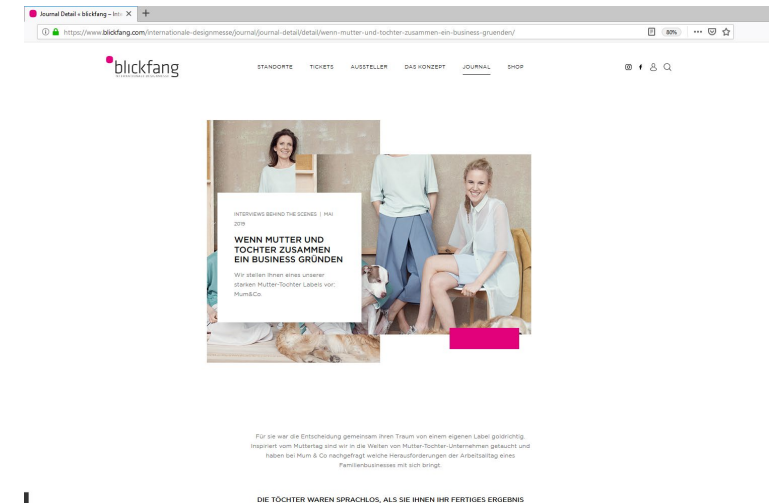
Journal Detail » blickfang – Inte ✕ +

https://www.blickfang.com/internationale-designmesse/journal/journal-detail/detail/wenn-mutter-und-tochter-zusammen-ein-business-gruenden/

80%

blickfang
INTERNATIONALE DESIGNMESSE

STANDORTE TICKETS AUSSTELLER DAS KONZEPT JOURNAL SHOP

INTERVIEWS BEHIND THE SCENES | MAI 2019

WENN MUTTER UND TOCHTER ZUSAMMEN EIN BUSINESS GRÜNDEN

Wir stellen Ihnen eines unserer starken Mutter-Tochter Labels vor: Mum&Co.

Für sie war die Entscheidung gemeinsam Ihren Traum von einem eigenen Label goldrichtig. Inspiriert vom Muttertag sind wir in die Welten von Mutter-Tochter-Unternehmen getaucht und haben bei Mum & Co nachgefragt welche Herausforderungen der Arbeitsalltag eines Familienbusinesses mit sich bringt.

DIE TÖCHTER WAREN SPRACHLOS, ALS SIE IHNEN IHR FERTIGES ERGEBNIS